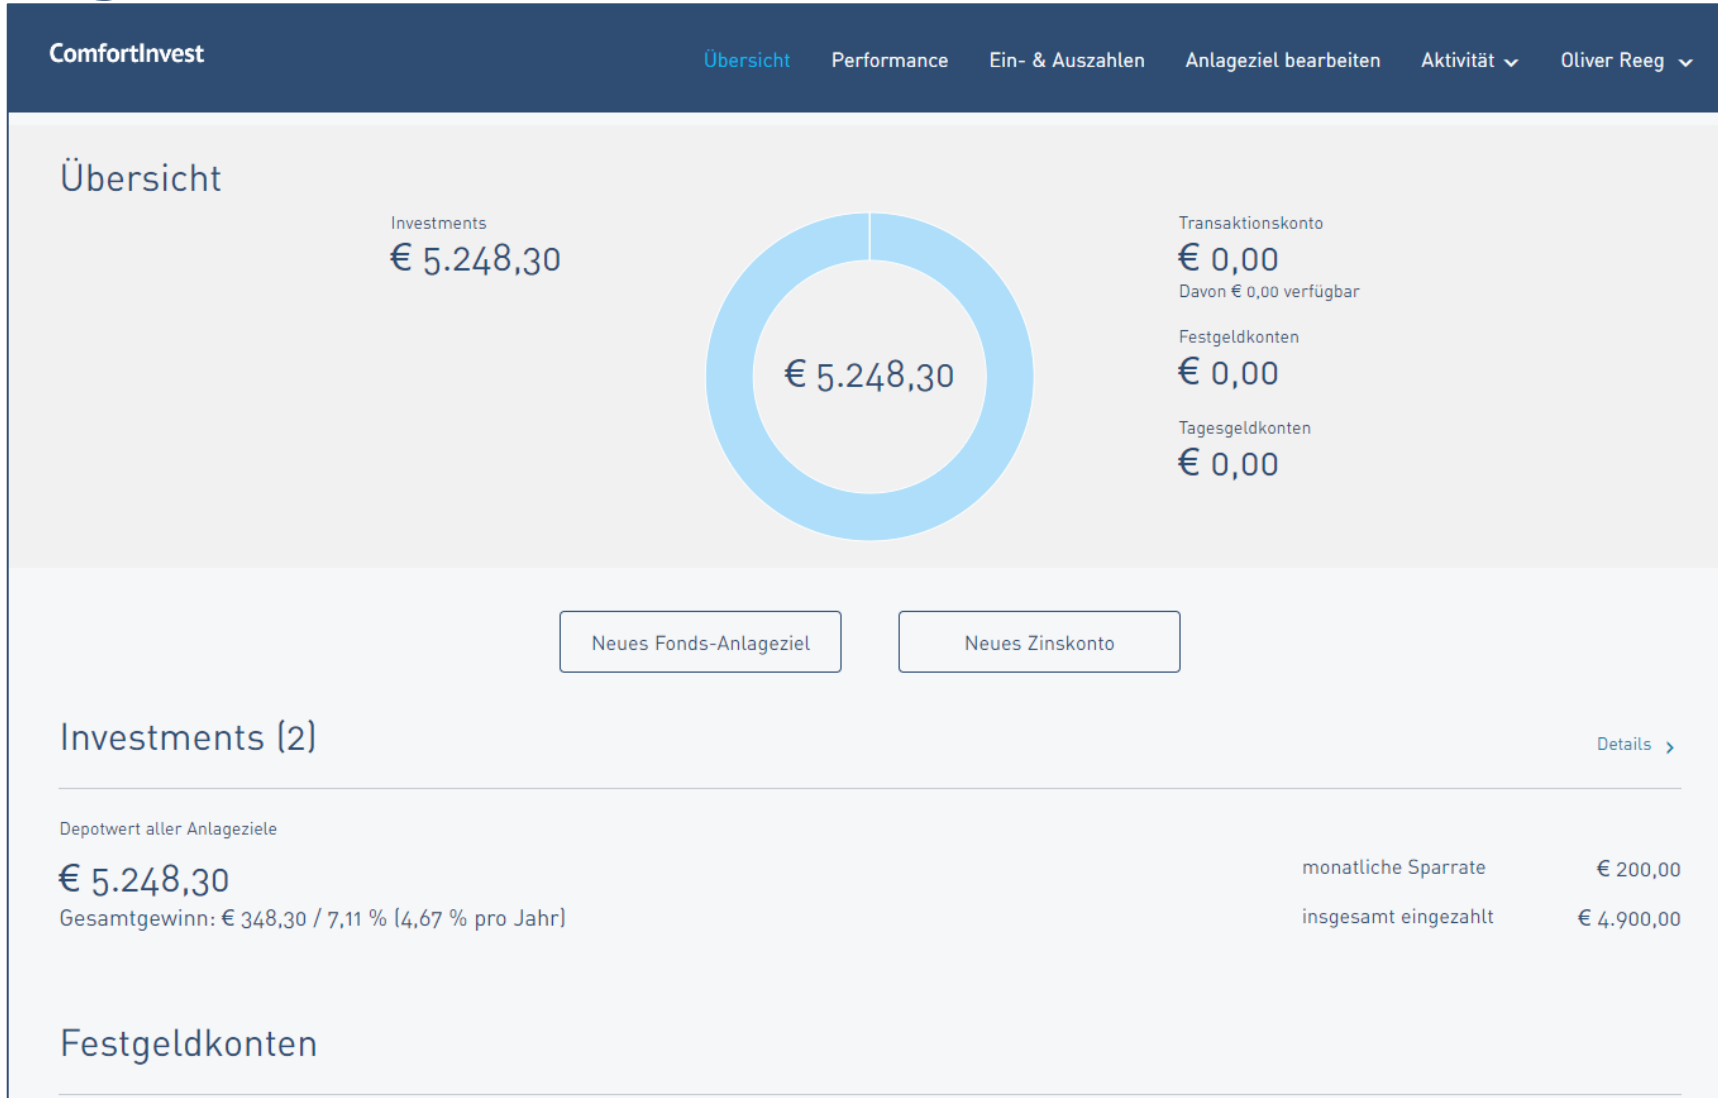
ComfortInvest

Übersicht Performance Ein- & Auszahlen Anlageziel bearbeiten Aktivität Oliver Reeg

Übersicht

Investments
€ 5.248,30

€ 5.248,30

Transaktionskonto
€ 0,00
Davon € 0,00 verfügbar

Festgeldkonten
€ 0,00

Tagesgeldkonten
€ 0,00

Neues Fonds-Anlageziel

Neues Zinskonto

Investments (2)

Details

Depotwert aller Anlageziele

€ 5.248,30
Gesamtgewinn: € 348,30 / 7,11 % (4,67 % pro Jahr)

monatliche Sparrate € 200,00

insgesamt eingezahlt € 4.900,00

Festgeldkonten